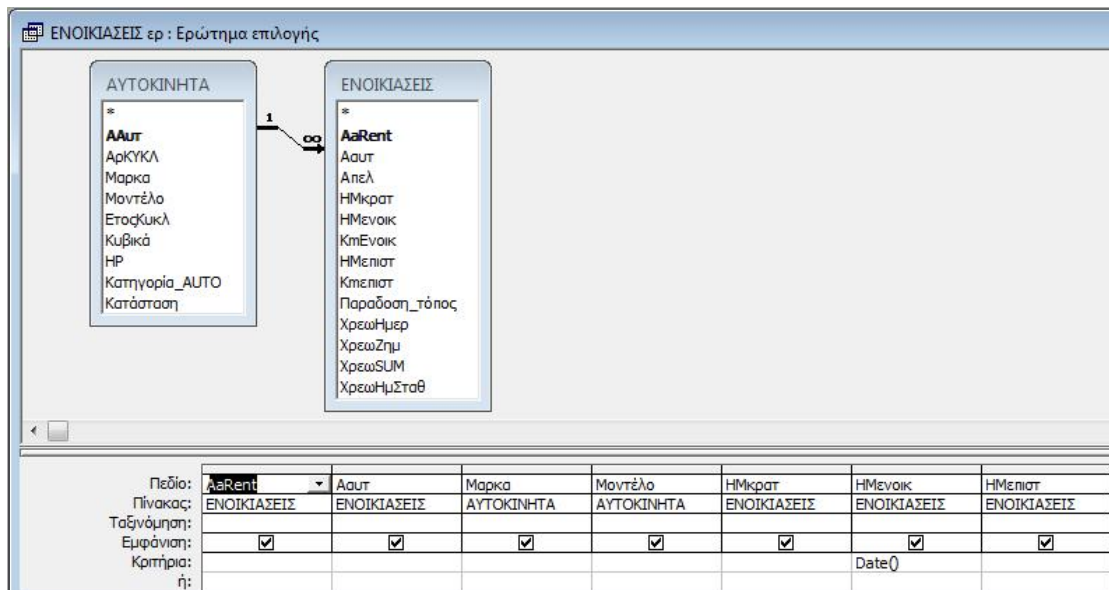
ΕΝΟΙΚΙΑΣΕΙΣ ερ : Ερώτημα επιλογής

ΑΥΤΟΚΙΝΗΤΑ
*
AAυτ
ApKYKΛ
Μαρκα
Μοντέλο
ΕτοςΚυκλ
Κυβικά
HP
Κατηγορία_AUTO
Κατάσταση

1
∞

ΕΝΟΙΚΙΑΣΕΙΣ
*
AaRent
Ααυτ
Απελ
HMκρατ
HMενοικ
KmΕνοικ
HMεπιστ
Kmεπιστ
Παραδοση_τόπος
ΧρεωΗμερ
ΧρεωΖημ
ΧρεωSUM
ΧρεωΗμΣταθ

| Πεδίο: | AaRent | Ααυτ | Μαρκα | Μοντέλο | HMκρατ | HMενοικ | HMεπιστ |
|---|---|---|---|---|---|---|---|
| Πίνακας: | ΕΝΟΙΚΙΑΣΕΙΣ | ΕΝΟΙΚΙΑΣΕΙΣ | ΑΥΤΟΚΙΝΗΤΑ | ΑΥΤΟΚΙΝΗΤΑ | ΕΝΟΙΚΙΑΣΕΙΣ | ΕΝΟΙΚΙΑΣΕΙΣ | ΕΝΟΙΚΙΑΣΕΙΣ |
| Ταξινόμηση: | | | | | | | |
| Εμφάνιση: | ☑ | ☑ | ☑ | ☑ | ☑ | ☑ | ☑ |
| Κριτήρια: | | | | | | Date() | |
| ή: | | | | | | | |